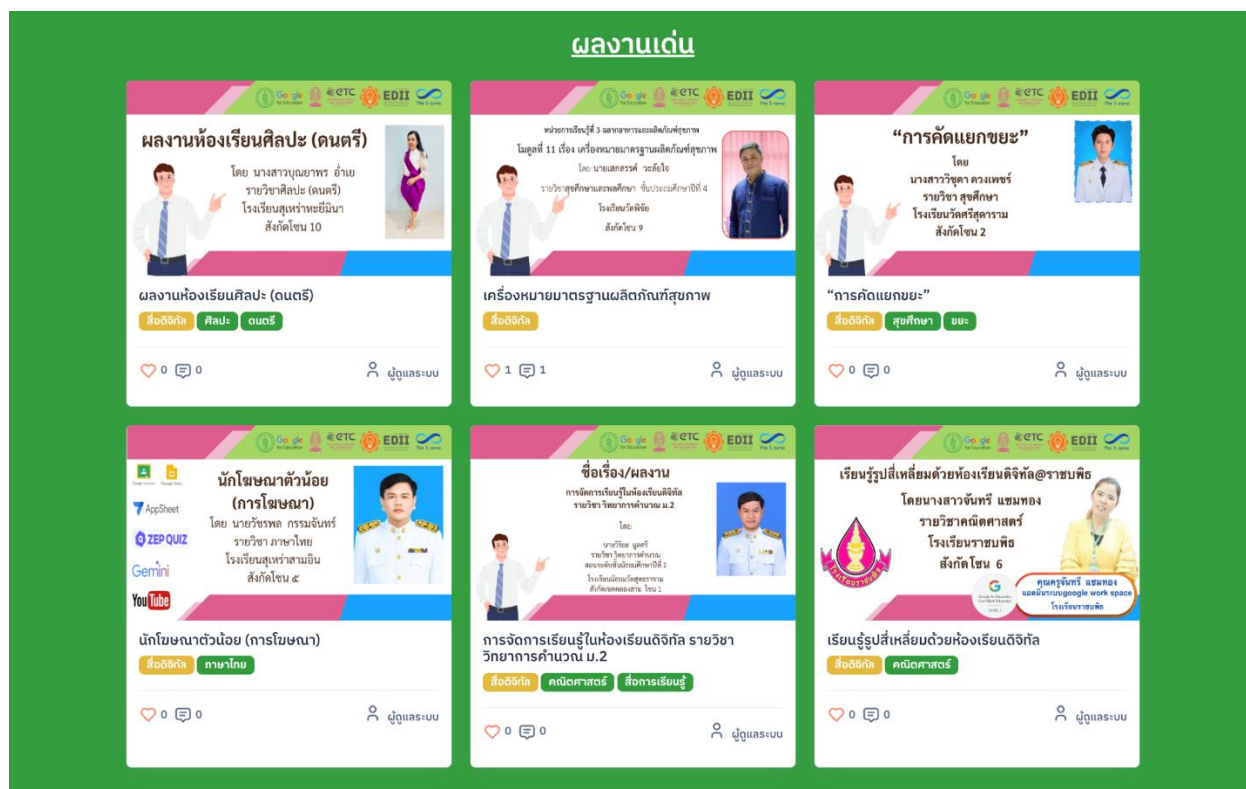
ผลงานเด่น

Google for Education ETC EDII The 5 curve

ผลงานห้องเรียนศิลปะ (ดนตรี)
โดย นางสาวบุญยาพร อ่ำเย
รายวิชาศิลปะ (ดนตรี)
โรงเรียนสุเหร่าหนองจอก
สังกัดโซน 10

ผลงานห้องเรียนศิลปะ (ดนตรี)
สื่อดิจิทัล ศิลปะ ดนตรี
0 0 ผู้ดูแลระบบ

Google for Education ETC EDII The 5 curve

หน่วยการเรียนรู้ที่ 3 ฉลากอาหารและผลิตภัณฑ์สุขภาพ
โมดูลที่ 11 เรื่อง เครื่องหมายมาตรฐานผลิตภัณฑ์สุขภาพ
โดย นายเสกสรรค์ วรสัยใจ
รายวิชาสุขศึกษาและพลศึกษา ชั้นประถมศึกษาปีที่ 4
โรงเรียนวัดพิชัย
สังกัดโซน 9

เครื่องหมายมาตรฐานผลิตภัณฑ์สุขภาพ
สื่อดิจิทัล
1 1 ผู้ดูแลระบบ

Google for Education ETC EDII The 5 curve

"การคัดแยกขยะ"
โดย
นางสาววิชุดา ดวงเพชร
รายวิชา สุขศึกษา
โรงเรียนวัดศรีสุดาราม
สังกัดโซน 2

"การคัดแยกขยะ"
สื่อดิจิทัล สุขศึกษา ขยะ
0 0 ผู้ดูแลระบบ

Google for Education ETC EDII The 5 curve

AppSheet
ZEP QUIZ
Gemini
YouTube
นักโฆษณาตัวน้อย
(การโฆษณา)
โดย นายวัชรพล กรรมจันทร์
รายวิชา ภาษาไทย
โรงเรียนสุเหร่าสามอิน
สังกัดโซน ๕

นักโฆษณาตัวน้อย (การโฆษณา)
สื่อดิจิทัล ภาษาไทย
0 0 ผู้ดูแลระบบ

Google for Education ETC EDII The 5 curve

ชื่อเรื่อง/ผลงาน
การจัดการเรียนรู้ในห้องเรียนดิจิทัล
รายวิชา วิทยาการคำนวณ ม.2
โดย
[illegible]

การจัดการเรียนรู้ในห้องเรียนดิจิทัล รายวิชา วิทยาการคำนวณ ม.2
สื่อดิจิทัล คณิตศาสตร์ สื่อการเรียนรู้
0 0 ผู้ดูแลระบบ

Google for Education ETC EDII The 5 curve

เรียนรู้รูปสี่เหลี่ยมด้วยห้องเรียนดิจิทัล@ราชบพิธ
โดยนางสาวจันทร์ แซมทอง
รายวิชาคณิตศาสตร์
โรงเรียนราชบพิธ
สังกัดโซน 6
คุณครูจันทร์ แซมทอง
แอดมินระบบgoogle work space
โรงเรียนราชบพิธ

เรียนรู้รูปสี่เหลี่ยมด้วยห้องเรียนดิจิทัล
สื่อดิจิทัล คณิตศาสตร์
0 0 ผู้ดูแลระบบ